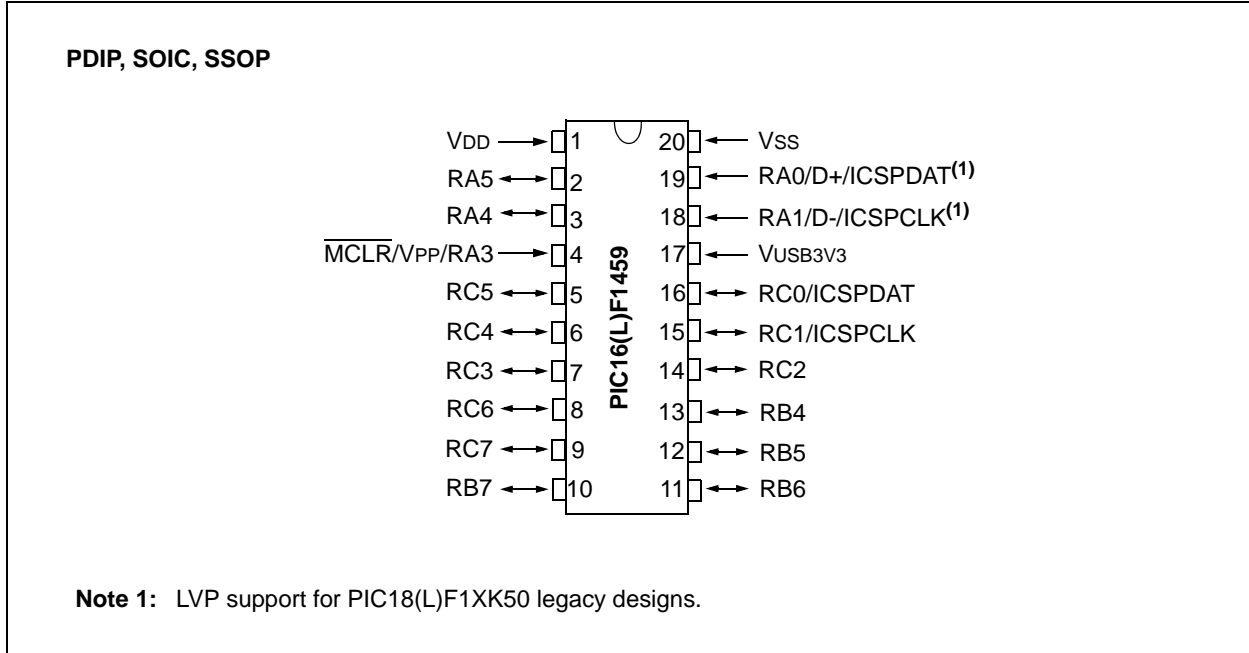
PDIP, SOIC, SSOP

VDD 1
RA5 2
RA4 3
$\overline{MCLR}$/VPP/RA3 4
RC5 5
RC4 6
RC3 7
RC6 8
RC7 9
RB7 10

PIC16(L)F1459

20 VSS
19 RA0/D+/ICSPDAT$^{(1)}$
18 RA1/D-/ICSPCLK$^{(1)}$
17 VUSB3V3
16 RC0/ICSPDAT
15 RC1/ICSPCLK
14 RC2
13 RB4
12 RB5
11 RB6

Note 1: LVP support for PIC18(L)F1XK50 legacy designs.